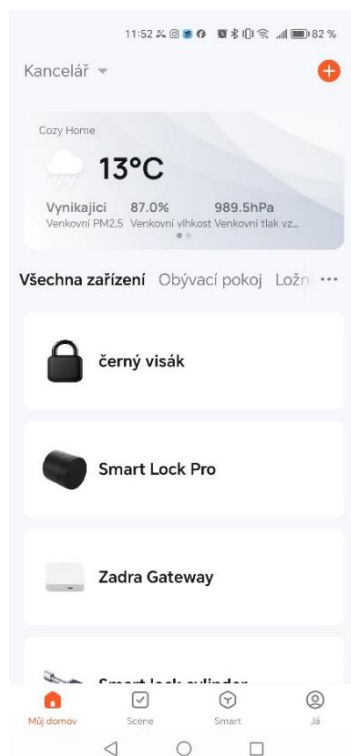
11:52 82 %

Kancelář

Cozy Home

13°C

Vynikající 87.0% 989.5hPa
Venkovní PM2.5 Venkovní vlhkost Venkovní tlak vz...

Všechna zařízení Obývací pokoj Ložn ···

černý visák

Smart Lock Pro

Zadra Gateway

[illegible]

Můj domov Scene Smart Já